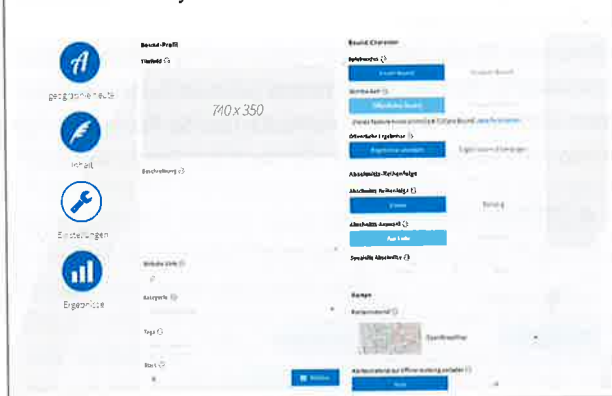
geographie heute

Inhalt

Einstellungen

Ergebnisse

Bound-Profil

Titelbild

740 x 350

Beschreibung

Website-Link

Kategorie

Tags

Start

Bound Character

Spielmodus

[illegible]

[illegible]

Abschnitts-Reihenfolge

Abschnitts-Reihenfolge

Zufall

Abschnitt Auswahl

Spezielle Abschnitte

Karten

Kartenhintergrund

Kartenmaterial zur Offline-Nutzung erlauben